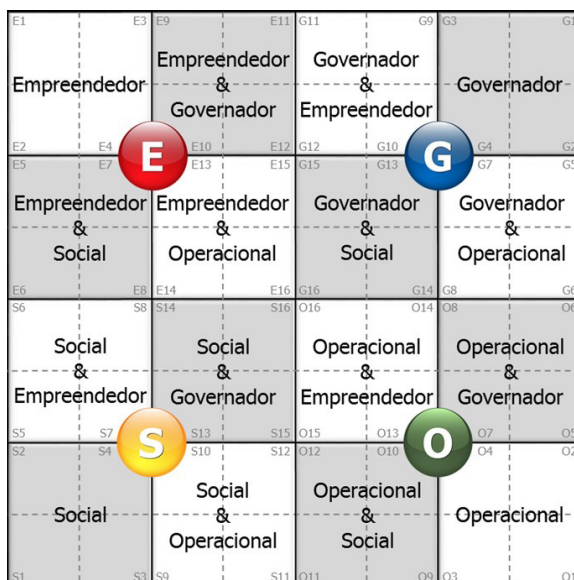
| | | | |
|---|---|---|---|
| E1 E3 Empreendedor E2 E4 | E9 E11 Empreendedor & Governador E10 E12 | G11 G9 Governador & Empreendedor G12 G10 | G3 Governador G4 |
| E5 E7 Empreendedor & Social E6 E8 | E13 E15 Empreendedor & Operacional E14 E16 | G15 G13 Governador & Social G16 G14 | G7 G5 Governador & Operacional G8 G6 |
| S6 S8 Social & Empreendedor S5 S7 | S14 S16 Social & Governador S13 S15 | O16 O14 Operacional & Empreendedor O15 O13 | O8 O6 Operacional & Governador O7 O5 |
| S2 S4 Social S1 S3 | S10 S12 Social & Operacional S9 S11 | O12 O10 Operacional & Social O11 O9 | O4 O2 Operacional O3 |

E

G

S

O